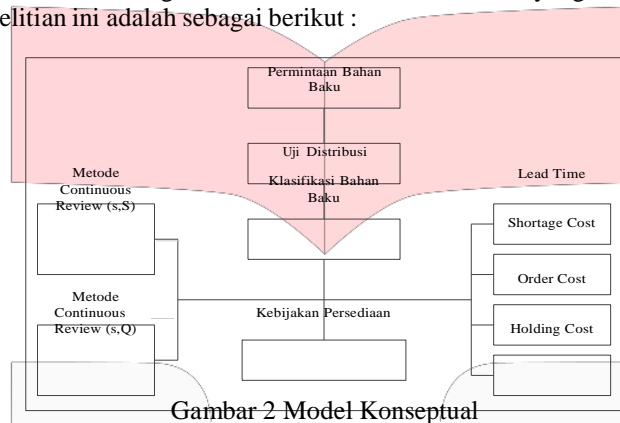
elitian ini adalah sebagai berikut :

Permintaan Bahan Baku

Uji Distribusi

Klasifikasi Bahan Baku

Metode Continuous Review (s,S)

Lead Time

Shortage Cost

Order Cost

Metode Continuous Review (s,Q)

Kebijakan Persediaan

Holding Cost

Gambar 2 Model Konseptual